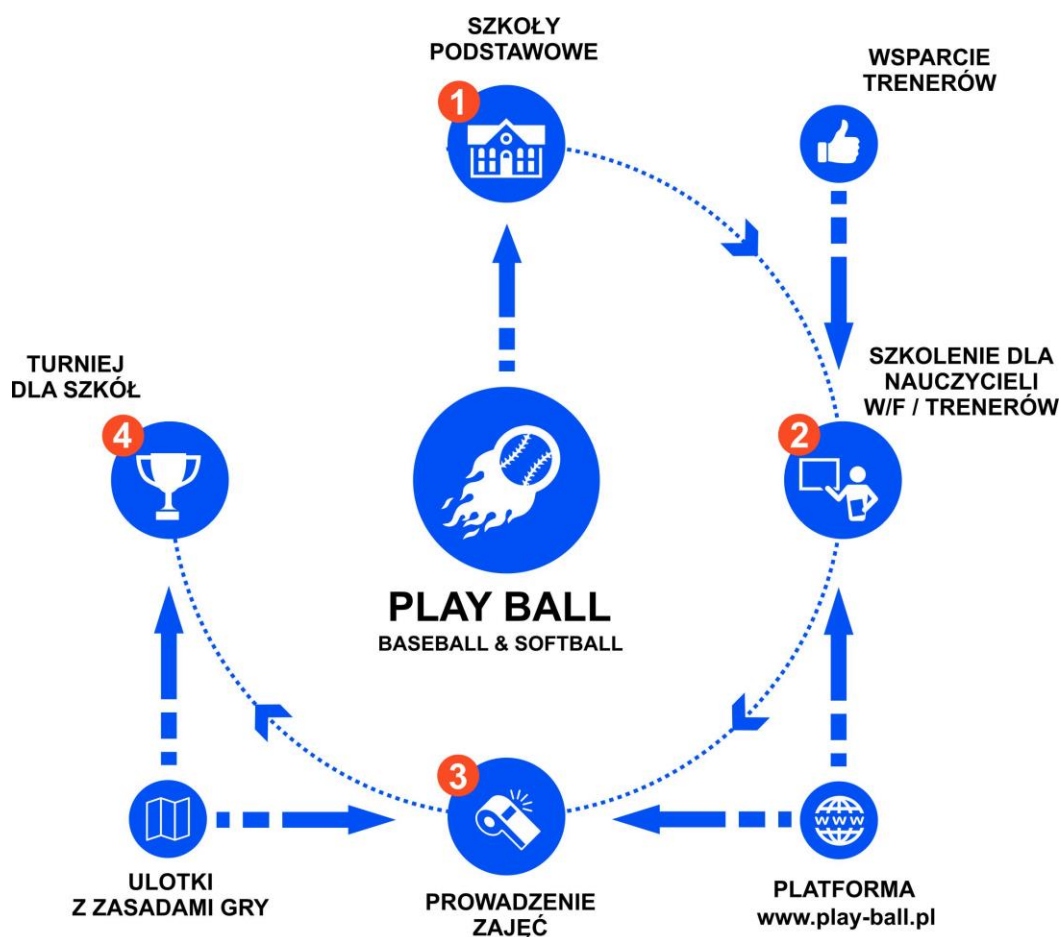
SZKOŁY PODSTAWOWE

1

WSPARCIE TRENERÓW

TURNIEJ DLA SZKÓŁ

4

SZKOLENIE DLA NAUCZYCIELI W/F / TRENERÓW

2

PLAY BALL
BASEBALL & SOFTBALL

www

3

ULOTKI Z ZASADAMI GRY

PROWADZENIE ZAJĘĆ

PLATFORMA www.play-ball.pl